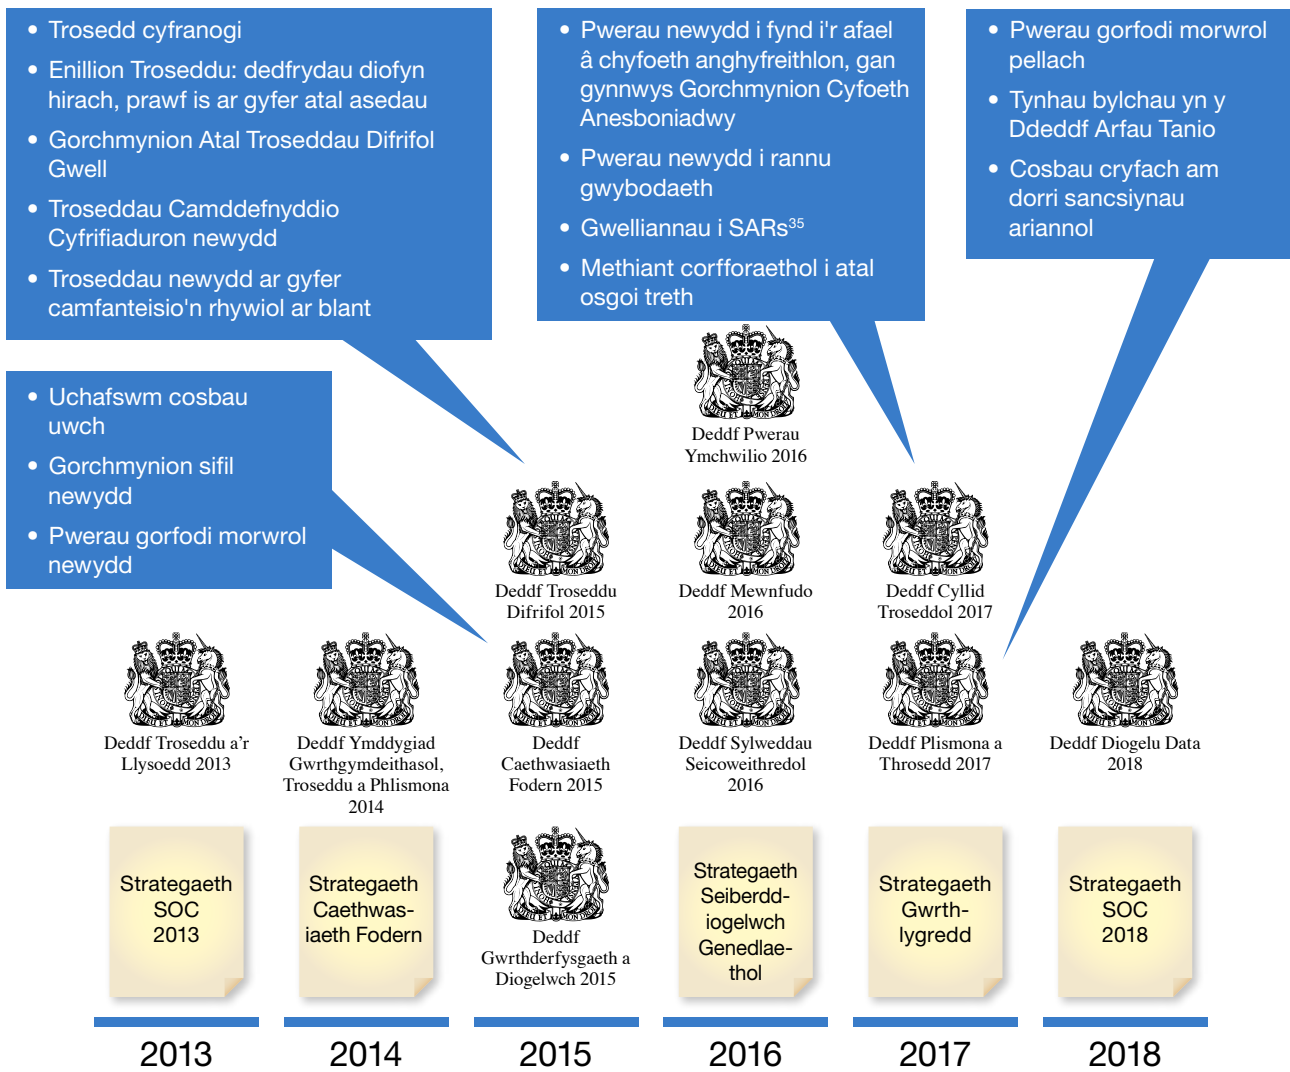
- Trosedd cyfranogi
- Enillion Troseddu: dedfrydau diofyn hirach, prawf is ar gyfer atal asedau
- Gorchmynion Atal Troseddau Difrifol Gwell
- Troseddau Camddefnyddio Cyfrifiaduron newydd
- Troseddau newydd ar gyfer camfanteisio'n rhywiol ar blant

- Pwerau newydd i fynd i'r afael â chyfoeth anghyfreithlon, gan gynnwys Gorchmynion Cyfoeth Anesboniadwy
- Pwerau newydd i rannu gwybodaeth
- Gwelliannau i SARs$^{35}$
- Methiant corfforaethol i atal osgoi treth

- Pwerau gorfodi morwrol pellach
- Tynhau bylchau yn y Ddeddf Arfau Tanio
- Cosbau cryfach am dorri sancsiynau ariannol

- Uchafswm cosbau uwch
- Gorchmynion sifil newydd
- Pwerau gorfodi morwrol newydd

Deddf Pwerau Ymchwilio 2016

Deddf Troseddu Difrifol 2015

Deddf Mewnfudo 2016

Deddf Cyllid Troseddol 2017

Deddf Troseddu a'r Llysoedd 2013

Deddf Ymddygiad Gwrthgymdeithasol, Troseddu a Phlismona 2014

Deddf Caethwasiaeth Fodern 2015

Deddf Sylweddau Seicoweithredol 2016

Deddf Plismona a Throsedd 2017

Deddf Diogelu Data 2018

Strategaeth SOC 2013

Strategaeth Caethwasiaeth Fodern

Deddf Gwrthderfysgaeth a Diogelwch 2015

Strategaeth Seiberddiogelwch Genedlaethol

Strategaeth Gwrthlygredd

Strategaeth SOC 2018

2013
2014
2015
2016
2017
2018